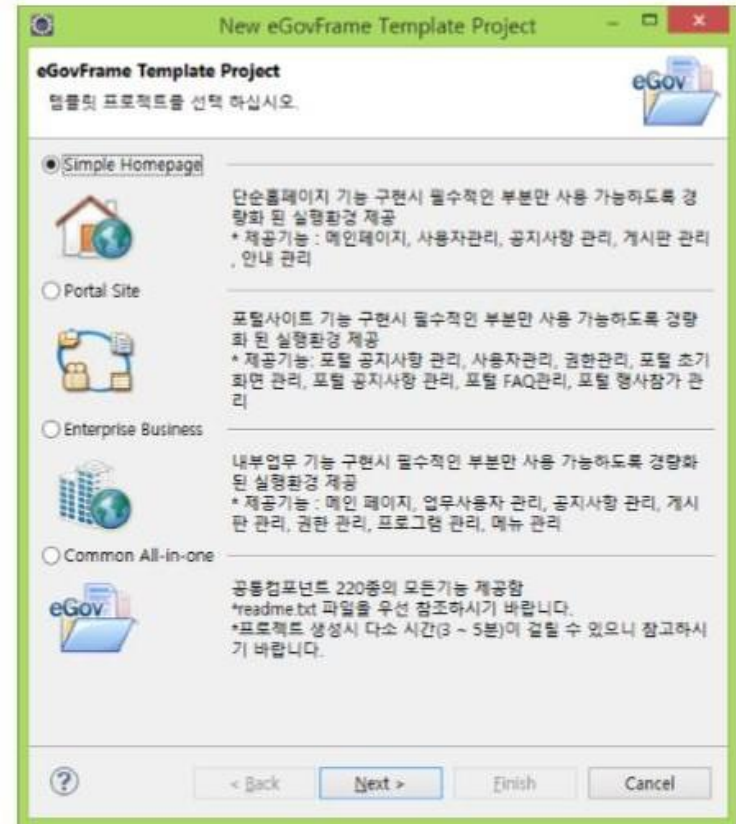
New eGovFrame Template Project

eGovFrame Template Project
템플릿 프로젝트를 선택 하십시오.

eGov

Simple Homepage

단순홈페이지 기능 구현시 필수적인 부분만 사용 가능하도록 경량화 된 실행환경 제공
* 제공기능 : 메인페이지, 사용자관리, 공지사항 관리, 게시판 관리, 안내 관리

Portal Site

포털사이트 기능 구현시 필수적인 부분만 사용 가능하도록 경량화 된 실행환경 제공
* 제공기능: 포털 공지사항 관리, 사용자관리, 권한관리, 포털 초기화면 관리, 포털 공지사항 관리, 포털 FAQ관리, 포털 행사참가 관리

Enterprise Business

내부업무 기능 구현시 필수적인 부분만 사용 가능하도록 경량화된 실행환경 제공
* 제공기능 : 메인 페이지, 업무사용자 관리, 공지사항 관리, 게시판 관리, 권한 관리, 프로그램 관리, 메뉴 관리

Common All-in-one

eGov

공통컴포넌트 220종의 모든기능 제공함
*readme.txt 파일을 우선 참조하시기 바랍니다.
*프로젝트 생성시 다소 시간(3 ~ 5분)이 걸릴 수 있으니 참고하시기 바랍니다.

?

< Back

Next >

Finish

Cancel